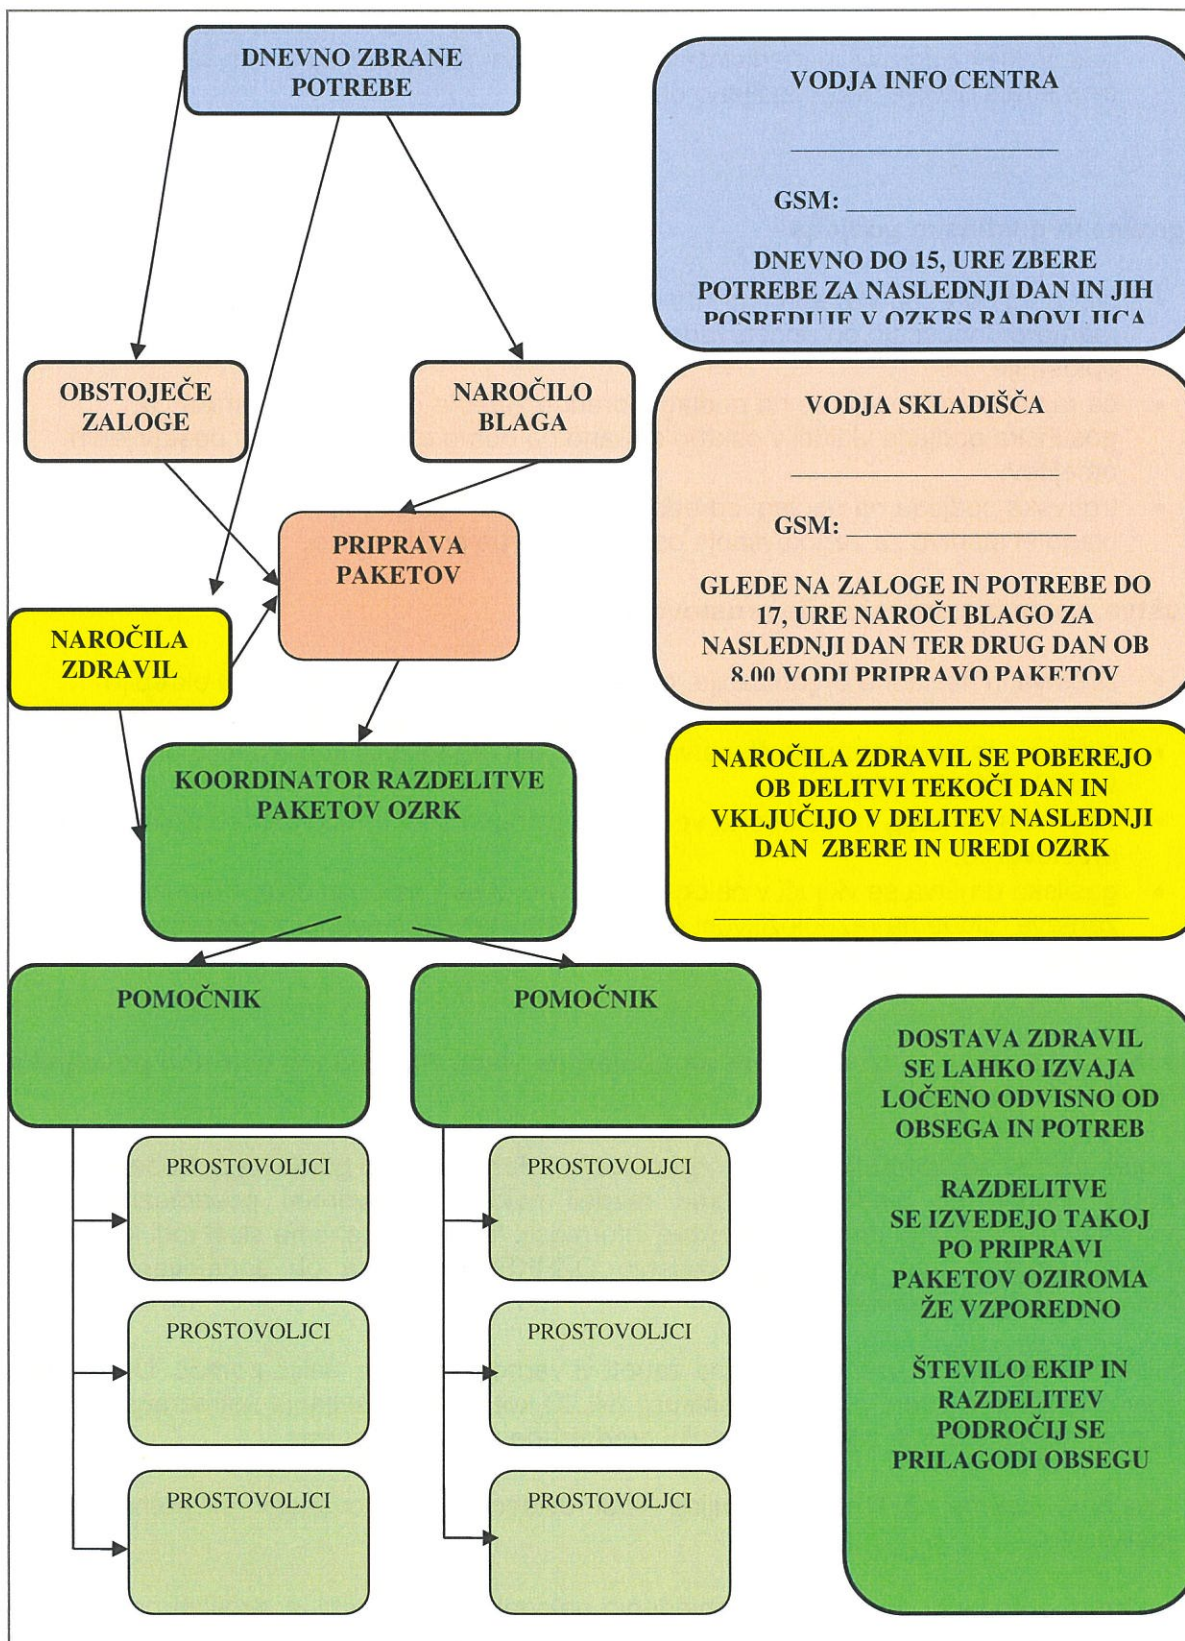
DNEVNO ZBRANE POTREBE

VODJA INFO CENTRA

______________________

GSM: ______________________

DNEVNO DO 15, URE ZBERE POTREBE ZA NASLEDNJI DAN IN JIH POSREDUJE V OZKRS RADOVLJICA

OBSTOJEČE ZALOGE

NAROČILO BLAGA

VODJA SKLADIŠČA

______________________

GSM: ______________________

GLEDE NA ZALOGE IN POTREBE DO 17, URE NAROČI BLAGO ZA NASLEDNJI DAN TER DRUG DAN OB 8.00 VODI PRIPRAVO PAKETOV

PRIPRAVA PAKETOV

NAROČILA ZDRAVIL

KOORDINATOR RAZDELITVE PAKETOV OZRK

NAROČILA ZDRAVIL SE POBEREJO OB DELITVI TEKOČI DAN IN VKLJUČIJO V DELITEV NASLEDNJI DAN ZBERE IN UREDI OZRK

______________________

POMOČNIK

POMOČNIK

DOSTAVA ZDRAVIL SE LAHKO IZVAJA LOČENO ODVISNO OD OBSEGA IN POTREB

RAZDELITVE SE IZVEDEJO TAKOJ PO PRIPRAVI PAKETOV OZIROMA ŽE VZPOREDNO

ŠTEVILO EKIP IN RAZDELITEV PODROČIJ SE PRILAGODI OBSEGU

PROSTOVOLJCI

PROSTOVOLJCI

PROSTOVOLJCI

PROSTOVOLJCI

PROSTOVOLJCI

PROSTOVOLJCI